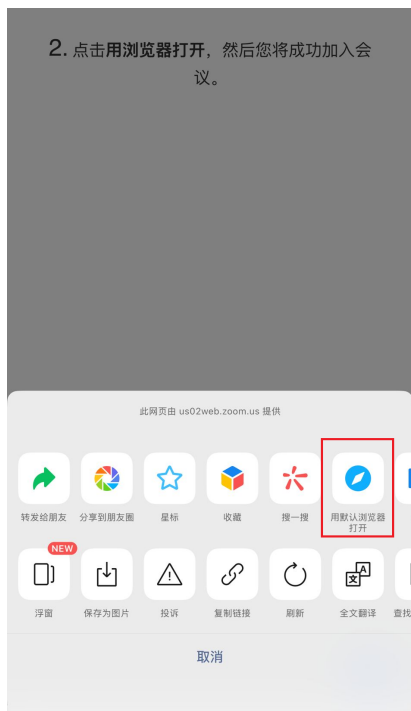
2. 点击用浏览器打开，然后您将成功加入会议。

此网页由 us02web.zoom.us 提供

转发给朋友

分享到朋友圈

星标

收藏

搜一搜

用默认浏览器打开

NEW

浮窗

保存为图片

投诉

复制链接

刷新

全文翻译

查找

取消